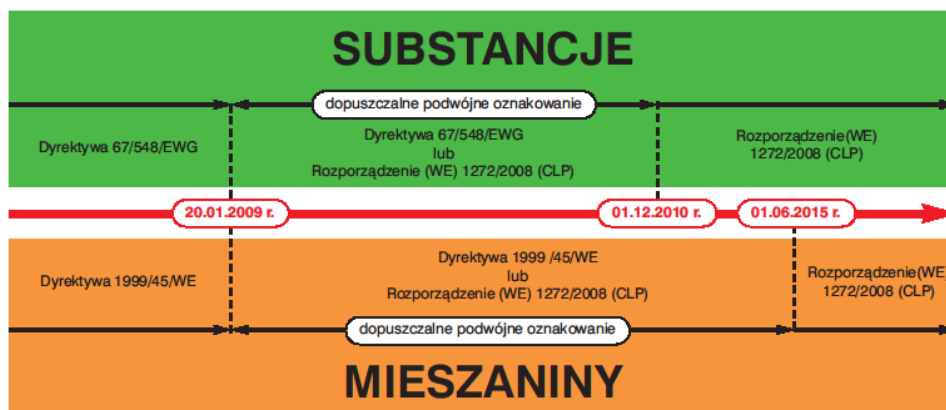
SUBSTANCJE

dopuszczalne podwójne oznakowanie

Dyrektywa 67/548/EWG

Dyrektywa 67/548/EWG
lub
Rozporządzenie (WE) 1272/2008 (CLP)

Rozporządzenie(WE)
1272/2008 (CLP)

20.01.2009 r.

01.12.2010 r.

01.06.2015 r.

Dyrektywa 1999/45/WE

Dyrektywa 1999 /45/WE
lub
Rozporządzenie (WE) 1272/2008 (CLP)

Rozporządzenie(WE)
1272/2008 (CLP)

dopuszczalne podwójne oznakowanie

MIESZANINY